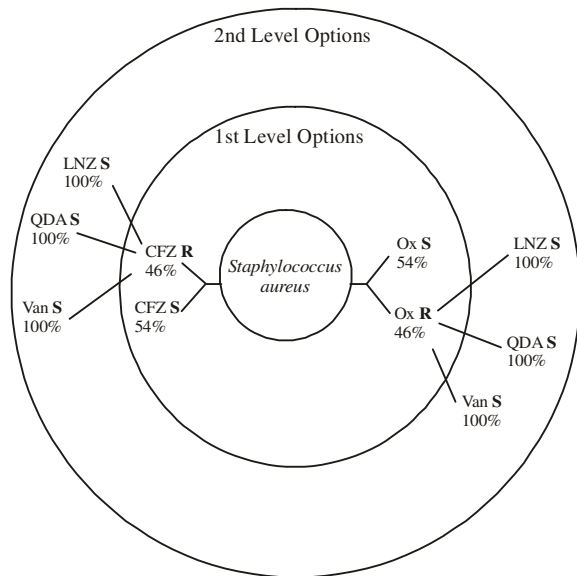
2nd Level Options

1st Level Options

LNZ **S**
100%

QDA **S**
100%

CFZ **R**
46%

Van **S**
100%

CFZ **S**
54%

*Staphylococcus aureus*

Ox **S**
54%

LNZ **S**
100%

Ox **R**
46%

QDA **S**
100%

Van **S**
100%